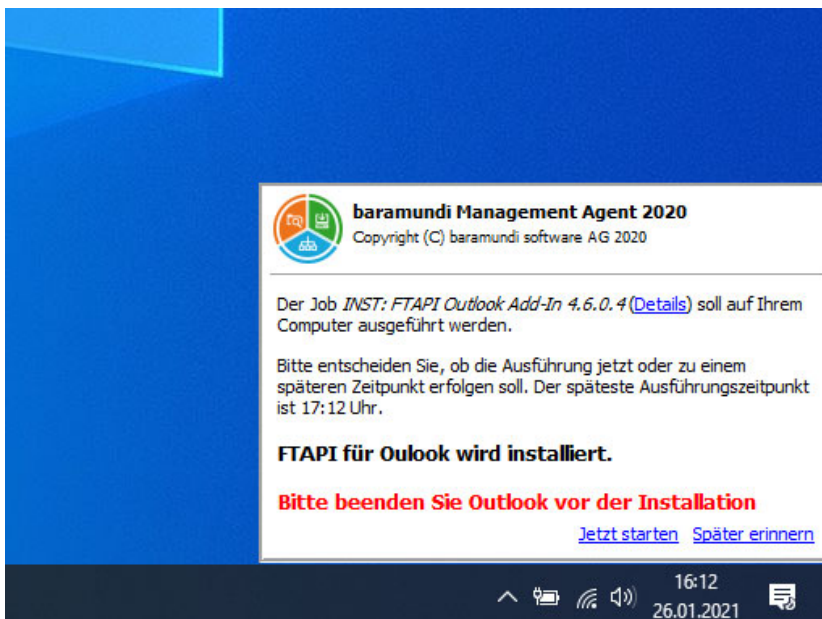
baramundi Management Agent 2020
Copyright (C) baramundi software AG 2020

Der Job *INST: FTAPI Outlook Add-In 4.6.0.4* (Details) soll auf Ihrem Computer ausgeführt werden.

Bitte entscheiden Sie, ob die Ausführung jetzt oder zu einem späteren Zeitpunkt erfolgen soll. Der späteste Ausführungszeitpunkt ist 17:12 Uhr.

FTAPI für Oulook wird installiert.

Bitte beenden Sie Outlook vor der Installation

Jetzt starten Später erinnern

16:12
26.01.2021